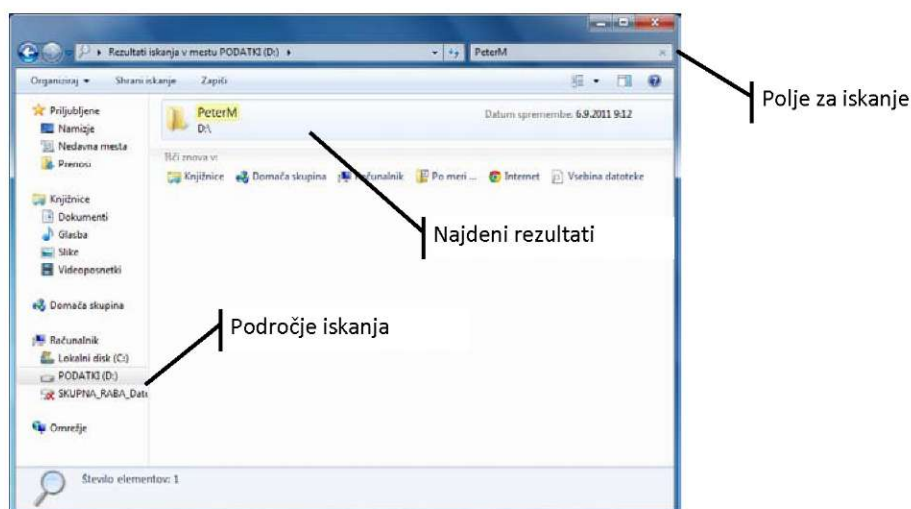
Rezultati iskanja v mestu PODATKI (D:)

PeterM

Organiziraj ▾ Shrani iskanje Zapiši

Priljubljene
Namizje
Nedavna mesta
Prenosi

Knjižnice
Dokumenti
Glasba
Slike
Videoposnetki

Domača skupina

Računalnik
Lokalni disk (C:)
PODATKI (D:)
SKUPNA_RABA_Dat

Omrežje

PeterM
D:\

Datum spremembe: 6.9.2011 9:12

Išči znova v:
Knjižnice Domača skupina Računalnik Po meri ... Internet Vsebina datoteke

Število elementov: 1

Polje za iskanje

Najdeni rezultati

Področje iskanja